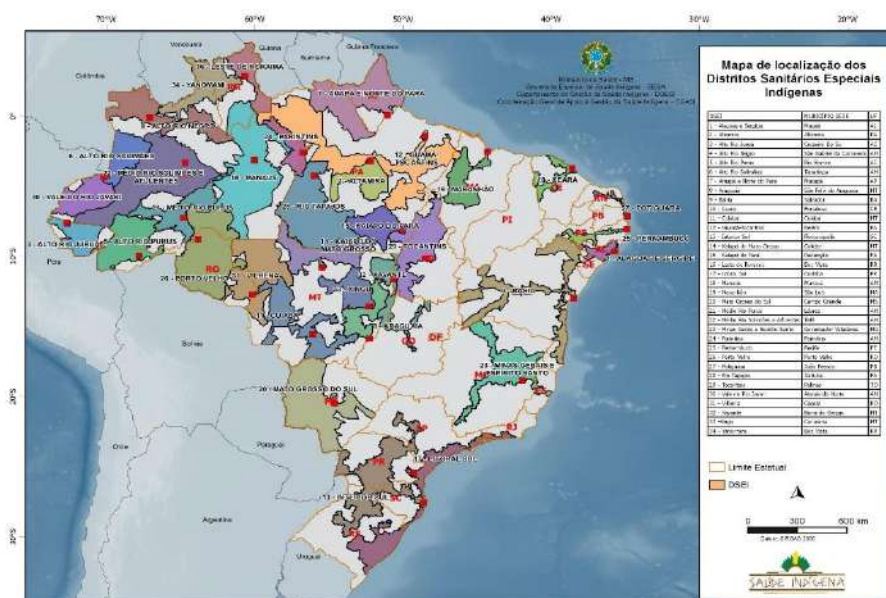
70°W 60°W 50°W 40°W 30°W 20°W

Mapa de localização dos Distritos Sanitários Especiais Indígenas

| DSEI | MUNICÍPIO SEDE | UF |
|---|---|---|
| 1 - Alagoas e Sergipe | Maceió | AL |
| 2 - Altamira | Altamira | PA |
| 3 - Alto Rio Juruá | Cruzeiro do Sul | AC |
| 4 - Alto Rio Negro | São Gabriel da Cachoeira | AM |
| 5 - Alto Rio Purus | Rio Branco | AC |
| 6 - Alto Rio Solimões | Tabatinga | AM |
| 7 - Amapá e Norte do Pará | Macapá | AP |
| 8 - Araguaia | São Félix do Araguaia | MT |
| 9 - Bahia | Salvador | BA |
| 10 - Ceará | Fortaleza | CE |
| 11 - Cuiabá | Cuiabá | MT |
| 12 - Guamá-Tocantins | Belém | PA |
| 13 - Interior Sul | Florianópolis | SC |
| 14 - Kaiapó do Mato Grosso | Colíder | MT |
| 15 - Kaiapó do Pará | Redenção | PA |
| 16 - Leste de Roraima | Boa Vista | RR |
| 17 - Litoral Sul | Curitiba | PR |
| 18 - Manaus | Manaus | AM |
| 19 - Maranhão | São Luís | MA |
| 20 - Mato Grosso do Sul | Campo Grande | MS |
| 21 - Médio Rio Purus | Lábrea | AM |
| 22 - Médio Rio Solimões e Afluentes | Tefé | AM |
| 23 - Minas Gerais e Espírito Santo | Governador Valadares | MG |
| 24 - Parintins | Parintins | AM |
| 25 - Pernambuco | Recife | PE |
| 26 - Porto Velho | Porto Velho | RO |
| 27 - Potiguara | João Pessoa | PB |
| 28 - Rio Tapajós | Itaituba | PA |
| 29 - Tocantins | Palmas | TO |
| 30 - Vale do Rio Javari | Atalaia do Norte | AM |
| 31 - Vilhena | Cacoal | RO |
| 32 - Xavante | Barra do Garças | MT |
| 33 - Xingu | Canarana | MT |
| 34 - Yanomami | Boa Vista | RR |

Limite Estadual
DSEI

0 300 600 km

Saúde Indígena

Ministério da Saúde - MS
Secretaria Especial de Saúde Indígena - SESAI
Departamento de Gestão da Saúde Indígena - DGESI
Coordenação-Geral de Apoio à Gestão da Saúde Indígena - CGAGI

Venezuela Guiana Suriname Guiana Francesa Colômbia Peru Bolívia Paraguai Chile Argentina Uruguai

34 - YANOMAMI 16 - LESTE DE RORAIMA 7 - AMAPÁ E NORTE DO PARÁ 24 - PARINTINS 4 - ALTO RIO NEGRO 22 - MÉDIO RIO SOLIMÕES E AFLUENTES 18 - MANAUS 12 - GUAMÁ-TOCANTINS 19 - MARANHÃO 10 - CEARÁ 27 - POTIGUARA 25 - PERNAMBUCO 1 - ALAGOAS E SERGIPE 30 - VALE DO RIO JAVARI 6 - ALTO RIO SOLIMÕES 21 - MÉDIO RIO PURUS 28 - RIO TAPAJÓS 2 - ALTAMIRA 15 - KAIAPÓ DO PARÁ 29 - TOCANTINS 14 - KAIAPÓ DO MATO GROSSO 3 - ALTO RIO JURUÁ 5 - ALTO RIO PURUS 26 - PORTO VELHO 31 - VILHENA 33 - XINGU 8 - ARAGUAIA 32 - XAVANTE 11 - CUIABÁ 9 - BAHIA 23 - MINAS GERAIS E ESPÍRITO SANTO 20 - MATO GROSSO DO SUL 17 - LITORAL SUL 13 - INTERIOR SUL

RR AP AM PA MA CE PI RN PB PE AL SE AC RO MT TO BA GO DF MG ES MS SP RJ PR SC RS

0° 10°S 20°S 30°S